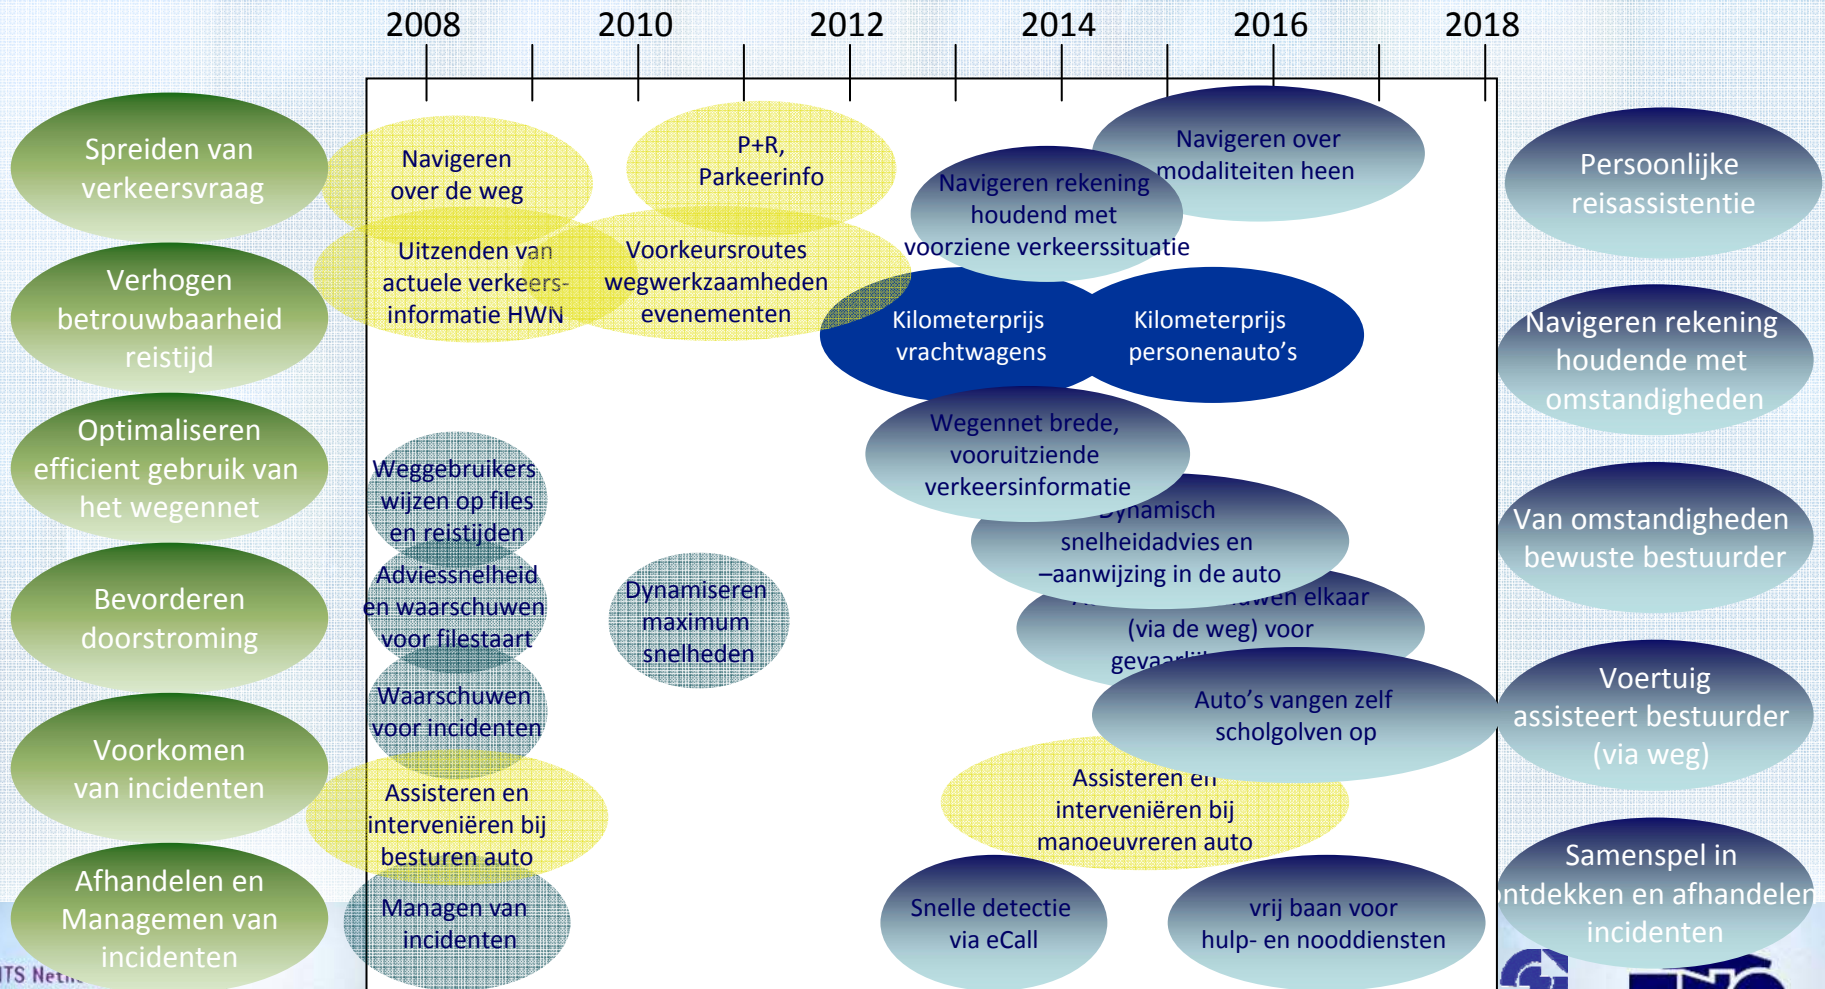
2008 2010 2012 2014 2016 2018

Spreiden van verkeersvraag

Verhogen betrouwbaarheid reistijd

Optimaliseren efficient gebruik van het wegennet

Bevorderen doorstroming

Voorkomen van incidenten

Afhandelen en Managemen van incidenten

Navigeren over de weg

P+R, Parkeerinfo

Navigeren over modaliteiten heen

Navigeren rekening houdend met voorziene verkeerssituatie

Uitzenden van actuele verkeers-informatie HWN

Voorkeursroutes wegwerkzaamheden evenementen

Kilometerprijs vrachtwagens

Kilometerprijs personenauto's

Wegennet brede, vooruitziende verkeersinformatie

Weggebruikers wijzen op files en reistijden

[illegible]ynamisch snelheidadvies en –aanwijzing in de auto

Adviessnelheid en waarschuwen voor filestaart

Dynamiseren maximum snelheden

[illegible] elkaar (via de weg) voor gevaa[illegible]

Waarschuwen voor incidenten

Auto's vangen zelf scholgolven op

Assisteren en interveniëren bij besturen auto

Assisteren en interveniëren bij manoeuvreren auto

Managen van incidenten

Snelle detectie via eCall

vrij baan voor hulp- en nooddiensten

Persoonlijke reisassistentie

Navigeren rekening houdende met omstandigheden

Van omstandigheden bewuste bestuurder

Voertuig assisteert bestuurder (via weg)

Samenspel in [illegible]ntdekken en afhandelen incidenten

ITS Net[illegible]